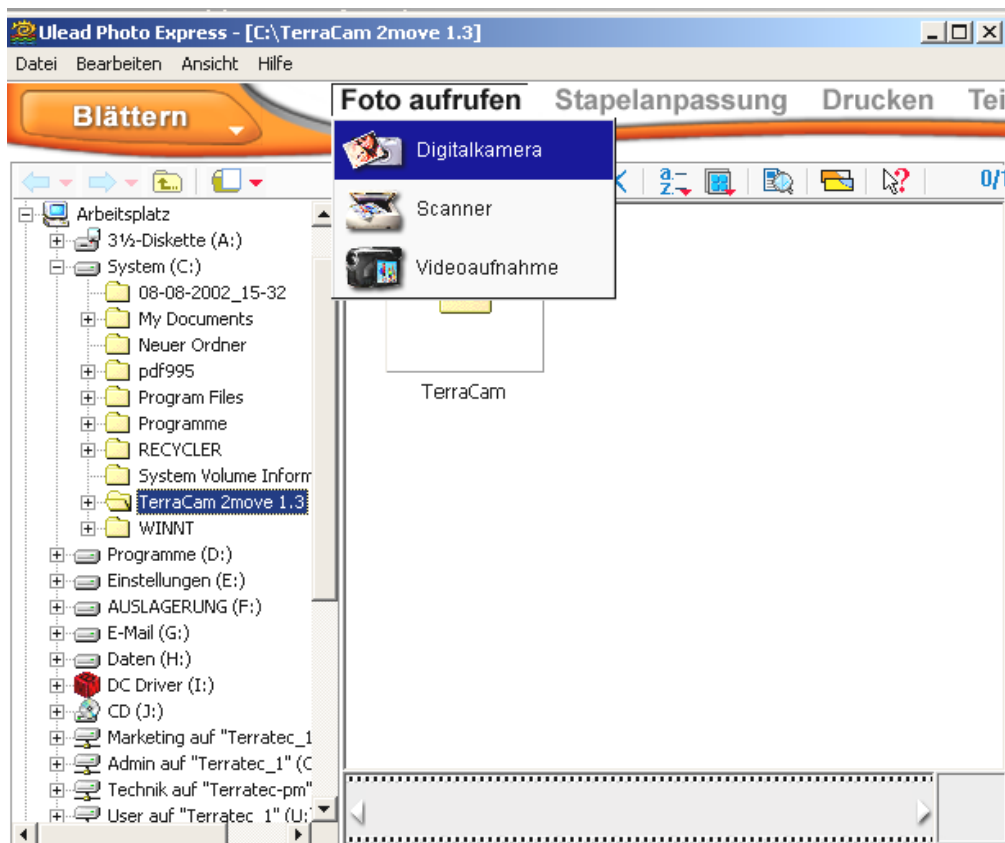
Ulead Photo Express - [C:\TerraCam 2move 1.3]

Datei Bearbeiten Ansicht Hilfe

Blättern

Foto aufrufen Stapelanpassung Drucken Tei

Digitalkamera
Scanner
Videoaufnahme

0/1

Arbeitsplatz
3½-Diskette (A:)
System (C:)
08-08-2002_15-32
My Documents
Neuer Ordner
pdf995
Program Files
Programme
RECYCLER
System Volume Inform
TerraCam 2move 1.3
WINNT
Programme (D:)
Einstellungen (E:)
AUSLAGERUNG (F:)
E-Mail (G:)
Daten (H:)
DC Driver (I:)
CD (J:)
Marketing auf "Terratec_1
Admin auf "Terratec_1" (C
Technik auf "Terratec-pm"
User auf "Terratec_1" (U:)

TerraCam